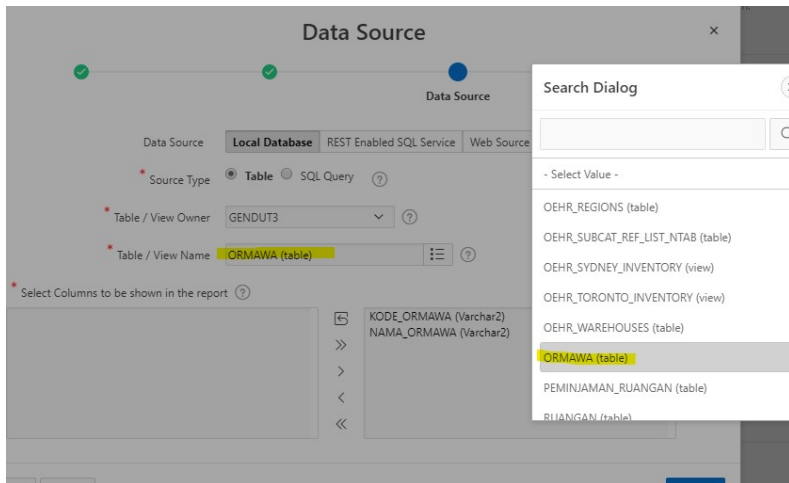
Data Source

×

Data Source

Data Source Local Database REST Enabled SQL Service Web Source

* Source Type Table SQL Query ?

* Table / View Owner GENDUT3 ?

* Table / View Name ORMAWA (table) ?

* Select Columns to be shown in the report ?

KODE_ORMAWA (Varchar2)
NAMA_ORMAWA (Varchar2)

Search Dialog

- Select Value -

OEHR_REGIONS (table)

OEHR_SUBCAT_REF_LIST_NTAB (table)

OEHR_SYDNEY_INVENTORY (view)

OEHR_TORONTO_INVENTORY (view)

OEHR_WAREHOUSES (table)

ORMAWA (table)

PEMINJAMAN_RUANGAN (table)

RUANGAN (table)